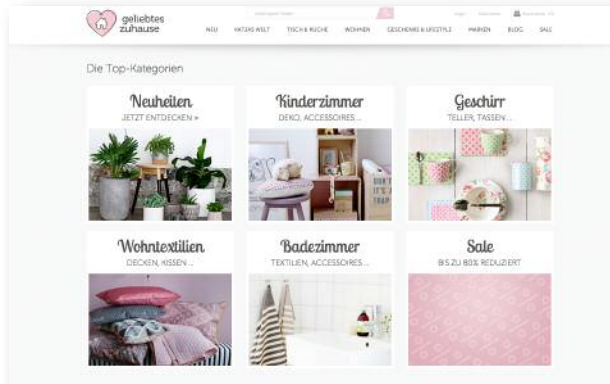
geliebtes zuhause

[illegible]

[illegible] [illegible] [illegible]

NEU VATERS WELT TISCH & KÜCHE WOHNEN GESCHENKE & LIFESTYLE MARKEN BLOG SALE

Die Top-Kategorien

Neuheiten
JETZT ENTDECKEN »

Kinderzimmer
DEKO, ACCESSOIRES ...

Geschirr
TELLER, TASSEN ...

Wohntextilien
DECKEN, KISSEN ...

Badezimmer
TEXTILIEN, ACCESSOIRES ...

Sale
BIS ZU 80% REDUZIERT